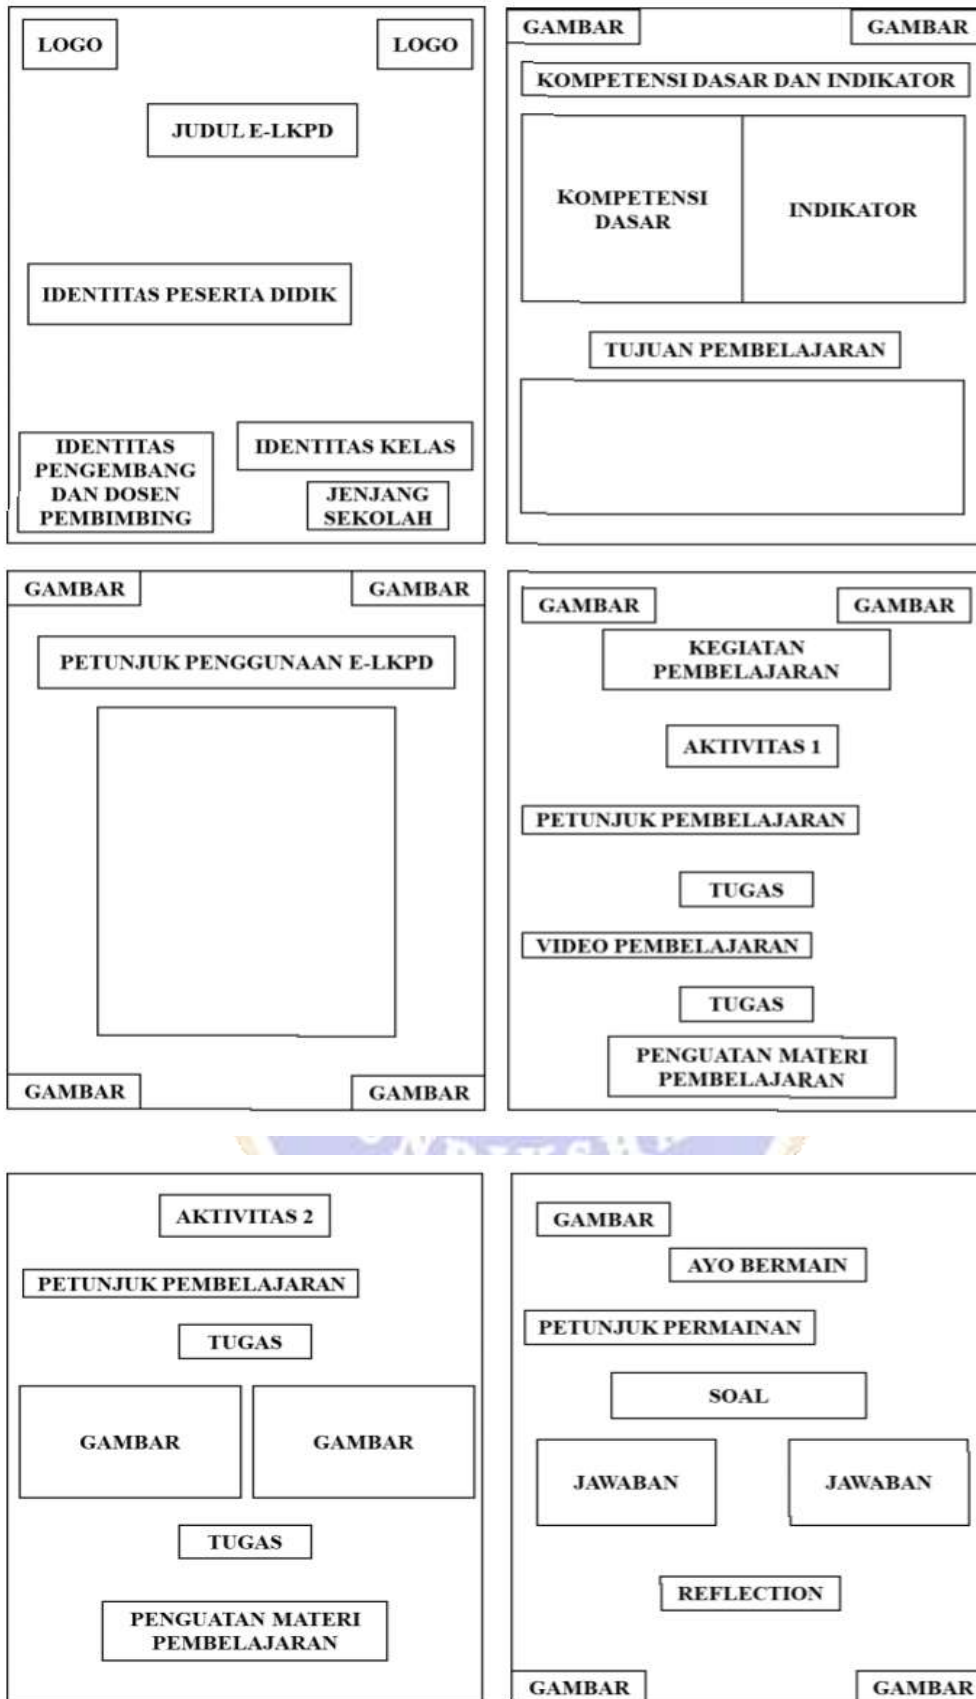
LOGO

LOGO

JUDUL E-LKPD

IDENTITAS PESERTA DIDIK

IDENTITAS PENGEMBANG DAN DOSEN PEMBIMBING

IDENTITAS KELAS

JENJANG SEKOLAH

GAMBAR

GAMBAR

KOMPETENSI DASAR DAN INDIKATOR

KOMPETENSI DASAR

INDIKATOR

TUJUAN PEMBELAJARAN

GAMBAR

GAMBAR

PETUNJUK PENGGUNAAN E-LKPD

GAMBAR

GAMBAR

GAMBAR

GAMBAR

KEGIATAN PEMBELAJARAN

AKTIVITAS 1

PETUNJUK PEMBELAJARAN

TUGAS

VIDEO PEMBELAJARAN

TUGAS

PENGUATAN MATERI PEMBELAJARAN

AKTIVITAS 2

PETUNJUK PEMBELAJARAN

TUGAS

GAMBAR

GAMBAR

TUGAS

PENGUATAN MATERI PEMBELAJARAN

GAMBAR

AYO BERMAIN

PETUNJUK PERMAINAN

SOAL

JAWABAN

JAWABAN

REFLECTION

GAMBAR

GAMBAR